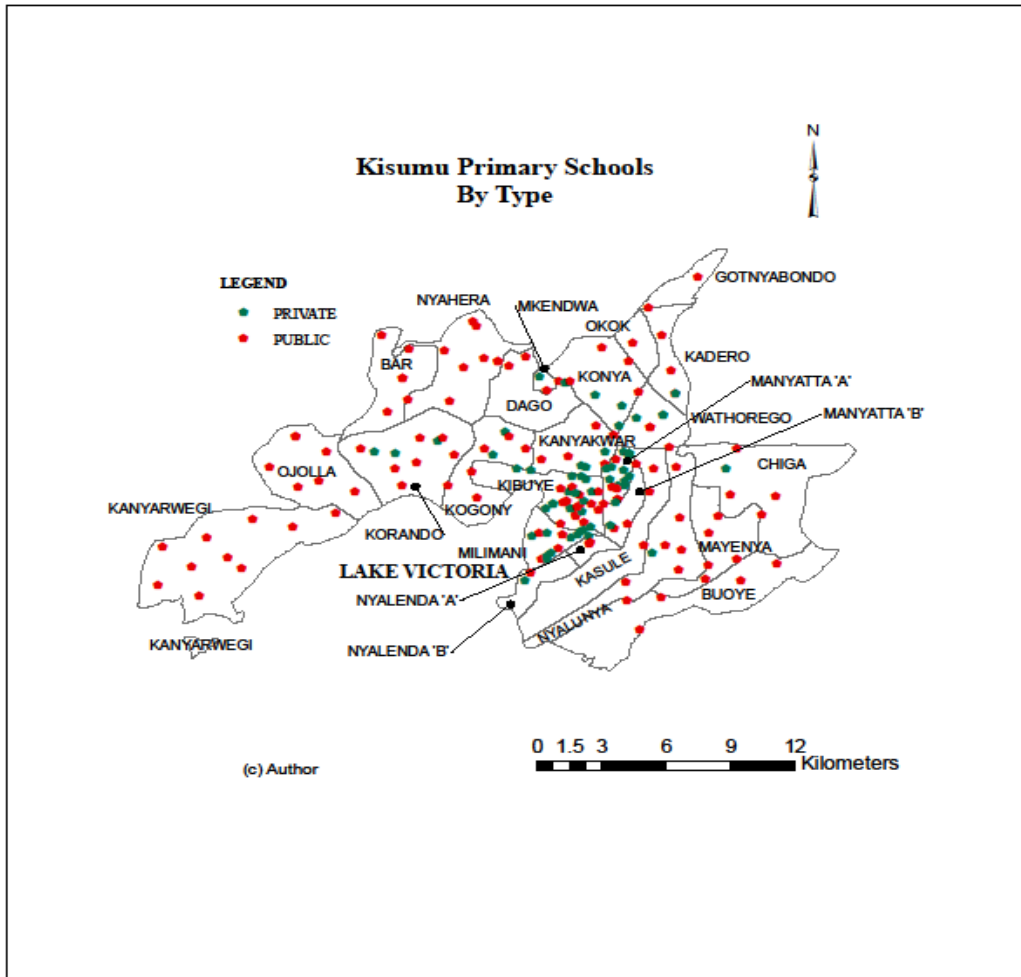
N

S

Kisumu Primary Schools
By Type

LEGEND
PRIVATE
PUBLIC

GOTNYABONDO
NYAHERA
MKENDWA
OKOK
KADERO
BAR
KONYA
MANYATTA 'A'
DAGO
WATHOREGO
MANYATTA 'B'
KANYAKWAR
CHIGA
OJOLLA
KIBUYE
KOGONY
KANYARWEGI
KORANDO
MAYENYA
MILIMANI
LAKE VICTORIA
KASULE
NYALENDA 'A'
BUOYE
NYALUNYA
KANYARWEGI
NYALENDA 'B'

0 1.5 3 6 9 12
Kilometers

(c) Author